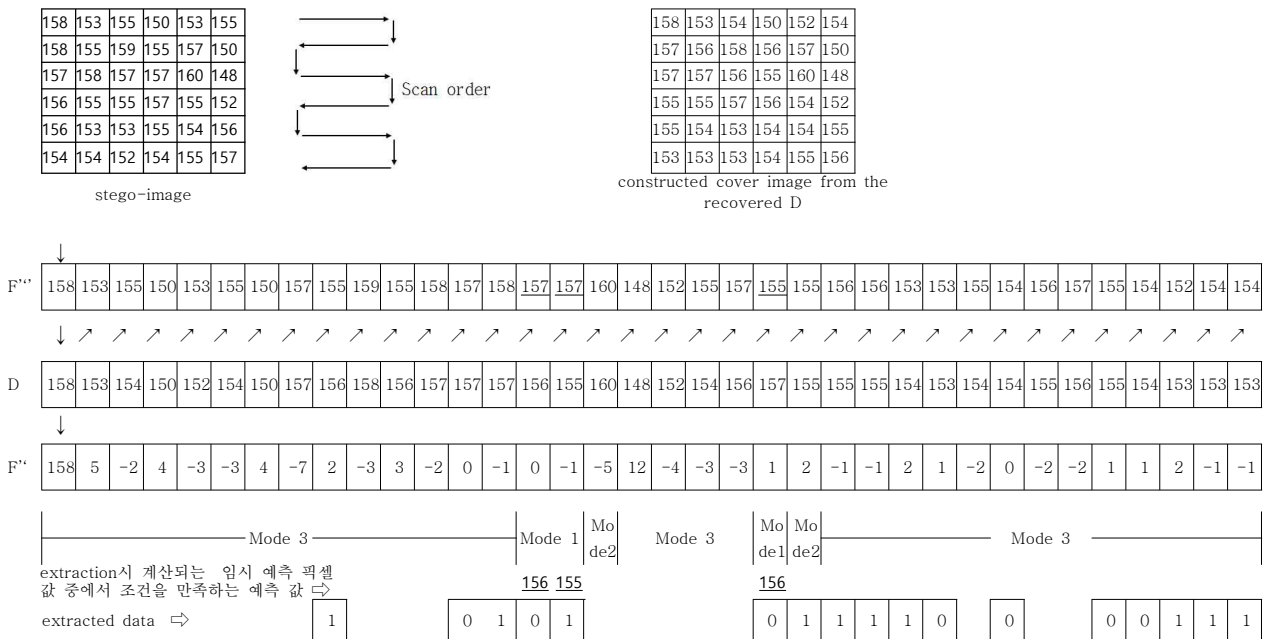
| 158 | 153 | 155 | 150 | 153 | 155 |
|---|---|---|---|---|---|
| 158 | 155 | 159 | 155 | 157 | 150 |
| 157 | 158 | 157 | 157 | 160 | 148 |
| 156 | 155 | 155 | 157 | 155 | 152 |
| 156 | 153 | 153 | 155 | 154 | 156 |
| 154 | 154 | 152 | 154 | 155 | 157 |

stego-image

Scan order

| 158 | 153 | 154 | 150 | 152 | 154 |
|---|---|---|---|---|---|
| 157 | 156 | 158 | 156 | 157 | 150 |
| 157 | 157 | 156 | 155 | 160 | 148 |
| 155 | 155 | 157 | 156 | 154 | 152 |
| 155 | 154 | 153 | 154 | 154 | 155 |
| 153 | 153 | 153 | 154 | 155 | 156 |

constructed cover image from the recovered D

F'" 

| 158 | 153 | 155 | 150 | 153 | 155 | 150 | 157 | 155 | 159 | 155 | 158 | 157 | 158 | 157 | 157 | 160 | 148 | 152 | 155 | 157 | 155 | 155 | 156 | 156 | 153 | 153 | 155 | 154 | 156 | 157 | 155 | 154 | 152 | 154 | 154 |
|---|---|---|---|---|---|---|---|---|---|---|---|---|---|---|---|---|---|---|---|---|---|---|---|---|---|---|---|---|---|---|---|---|---|---|---|

D

| 158 | 153 | 154 | 150 | 152 | 154 | 150 | 157 | 156 | 158 | 156 | 157 | 157 | 157 | 156 | 155 | 160 | 148 | 152 | 154 | 156 | 157 | 155 | 155 | 155 | 154 | 153 | 154 | 154 | 155 | 156 | 155 | 154 | 153 | 153 | 153 |
|---|---|---|---|---|---|---|---|---|---|---|---|---|---|---|---|---|---|---|---|---|---|---|---|---|---|---|---|---|---|---|---|---|---|---|---|

F'"

| 158 | 5 | -2 | 4 | -3 | -3 | 4 | -7 | 2 | -3 | 3 | -2 | 0 | -1 | 0 | -1 | -5 | 12 | -4 | -3 | -3 | 1 | 2 | -1 | -1 | 2 | 1 | -2 | 0 | -2 | -2 | 1 | 1 | 2 | -1 | -1 |
|---|---|---|---|---|---|---|---|---|---|---|---|---|---|---|---|---|---|---|---|---|---|---|---|---|---|---|---|---|---|---|---|---|---|---|---|

Mode 3 Mode 1 Mode2 Mode 3 Mode1 Mode2 Mode 3

extraction시 계산되는 임시 예측 픽셀 값 중에서 조건을 만족하는 예측 값 ⇨ 156 155 156

extracted data ⇨ 1 0 1 0 1 0 1 1 1 1 0 0 0 0 1 1 1